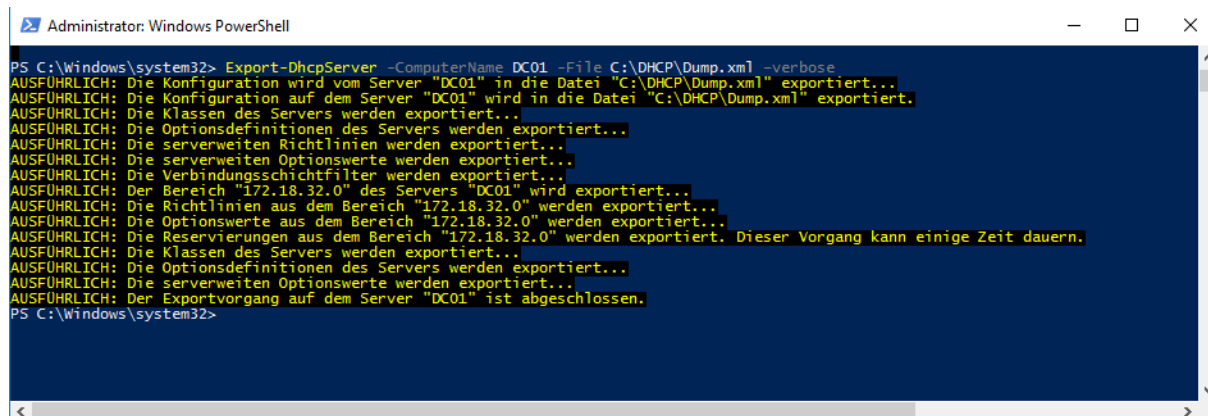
Administrator: Windows PowerShell

PS C:\Windows\system32> Export-DhcpServer -ComputerName DC01 -File C:\DHCP\Dump.xml -verbose
AUSFÜHRLICH: Die Konfiguration wird vom Server "DC01" in die Datei "C:\DHCP\Dump.xml" exportiert...
AUSFÜHRLICH: Die Konfiguration auf dem Server "DC01" wird in die Datei "C:\DHCP\Dump.xml" exportiert.
AUSFÜHRLICH: Die Klassen des Servers werden exportiert...
AUSFÜHRLICH: Die Optionsdefinitionen des Servers werden exportiert...
AUSFÜHRLICH: Die serverweiten Richtlinien werden exportiert...
AUSFÜHRLICH: Die serverweiten Optionswerte werden exportiert...
AUSFÜHRLICH: Die Verbindungsschichtfilter werden exportiert...
AUSFÜHRLICH: Der Bereich "172.18.32.0" des Servers "DC01" wird exportiert...
AUSFÜHRLICH: Die Richtlinien aus dem Bereich "172.18.32.0" werden exportiert...
AUSFÜHRLICH: Die Optionswerte aus dem Bereich "172.18.32.0" werden exportiert...
AUSFÜHRLICH: Die Reservierungen aus dem Bereich "172.18.32.0" werden exportiert. Dieser Vorgang kann einige Zeit dauern.
AUSFÜHRLICH: Die Klassen des Servers werden exportiert...
AUSFÜHRLICH: Die Optionsdefinitionen des Servers werden exportiert...
AUSFÜHRLICH: Die serverweiten Optionswerte werden exportiert...
AUSFÜHRLICH: Der Exportvorgang auf dem Server "DC01" ist abgeschlossen.
PS C:\Windows\system32>